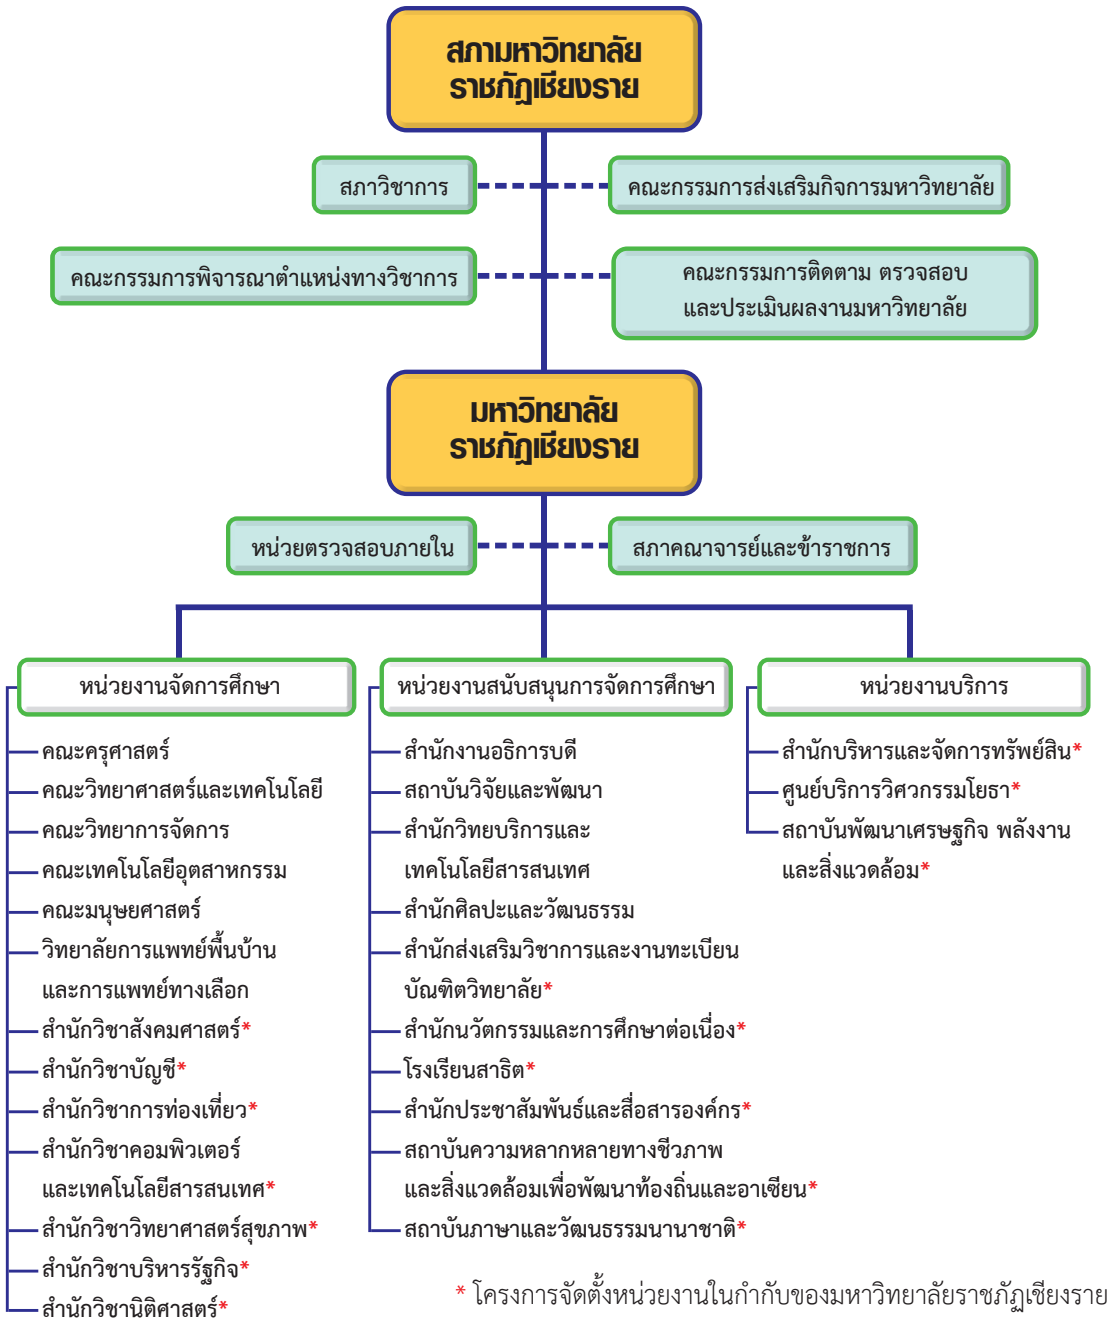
สภามหาวิทยาลัย
ราชภัฏเชียงราย

สภาวิชาการ

คณะกรรมการส่งเสริมกิจการมหาวิทยาลัย

คณะกรรมการพิจารณาตำแหน่งทางวิชาการ

คณะกรรมการติดตาม ตรวจสอบ และประเมินผลงานมหาวิทยาลัย

มหาวิทยาลัย
ราชภัฏเชียงราย

หน่วยตรวจสอบภายใน

สภาคณาจารย์และข้าราชการ

หน่วยงานจัดการศึกษา

หน่วยงานสนับสนุนการจัดการศึกษา

หน่วยงานบริการ

คณะครุศาสตร์
คณะวิทยาศาสตร์และเทคโนโลยี
คณะวิทยาการจัดการ
คณะเทคโนโลยีอุตสาหกรรม
คณะมนุษยศาสตร์
วิทยาลัยการแพทย์พื้นบ้าน และการแพทย์ทางเลือก
สำนักวิชาสังคมศาสตร์*
สำนักวิชาบัญชี*
สำนักวิชาการท่องเที่ยว*
สำนักวิชาคอมพิวเตอร์ และเทคโนโลยีสารสนเทศ*
สำนักวิชาวิทยาศาสตร์สุขภาพ*
สำนักวิชาบริหารรัฐกิจ*
สำนักวิชานิติศาสตร์*

สำนักงานอธิการบดี
สถาบันวิจัยและพัฒนา
สำนักวิทยบริการและ เทคโนโลยีสารสนเทศ
สำนักศิลปะและวัฒนธรรม
สำนักส่งเสริมวิชาการและงานทะเบียน
บัณฑิตวิทยาลัย*
สำนักนวัตกรรมและการศึกษาต่อเนื่อง*
โรงเรียนสาธิต*
สำนักประชาสัมพันธ์และสื่อสารองค์กร*
สถาบันความหลากหลายทางชีวภาพ และสิ่งแวดล้อมเพื่อพัฒนาท้องถิ่นและอาเซียน*
สถาบันภาษาและวัฒนธรรมนานาชาติ*

สำนักบริหารและจัดการทรัพย์สิน*
ศูนย์บริการวิศวกรรมโยธา*
สถาบันพัฒนาเศรษฐกิจ พลังงาน และสิ่งแวดล้อม*

* โครงการจัดตั้งหน่วยงานในกำกับของมหาวิทยาลัยราชภัฏเชียงราย